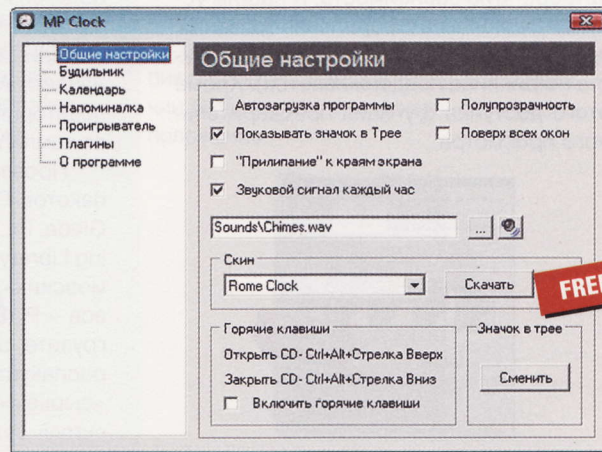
MP Clock

Общие настройки
Будильник
Календарь
Напоминалка
Проигрыватель
Плагины
О программе

Общие настройки

Автозагрузка программы
Полупрозрачность
Показывать значок в Трее
Поверх всех окон
"Прилипание" к краям экрана
Звуковой сигнал каждый час

Sounds\Chimes.wav
...

Скин
Rome Clock
Скачать

FREE

Горячие клавиши
Открыть CD- Ctrl+Alt+Стрелка Вверх
Закрыть CD- Ctrl+Alt+Стрелка Вниз
Включить горячие клавиши

Значок в трее
Сменить